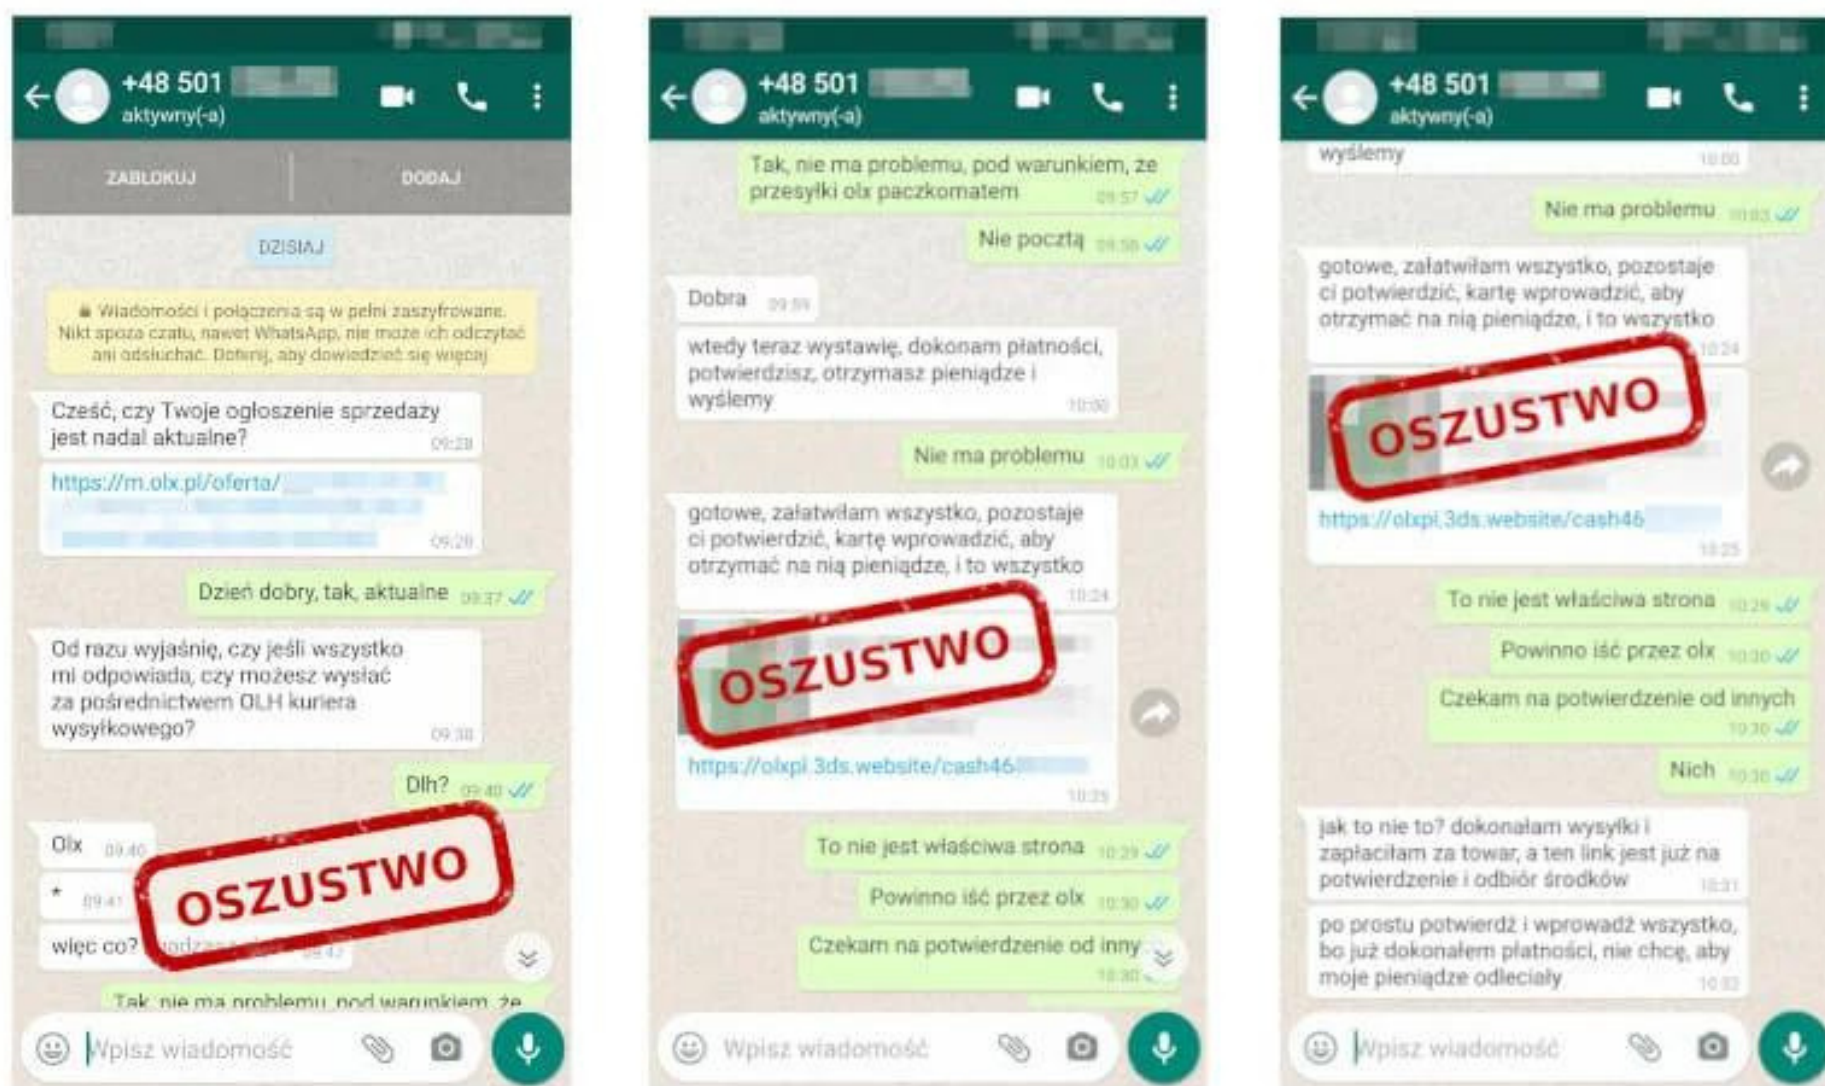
+48 501 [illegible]
aktywny(-a)

ZABLOKUJ

DODAJ

DZISIAJ

Wiadomości i połączenia są w pełni zaszyfrowane. Nikt spoza czatu, nawet WhatsApp, nie może ich odczytać ani odsłuchać. Dotknij, aby dowiedzieć się więcej.

Cześć, czy Twoje ogłoszenie sprzedaży jest nadal aktualne? 09:28

https://m.olx.pl/oferta/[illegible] 09:28

Dzień dobry, tak, aktualne 09:37

Od razu wyjaśnię, czy jeśli wszystko mi odpowiada, czy możesz wysłać za pośrednictwem OLH kuriera wysyłkowego? 09:38

Dlh? 09:40

Olx 09:40

* 09:41

więc co? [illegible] 09:42

OSZUSTWO

Tak, nie ma problemu, pod warunkiem, że

Wpisz wiadomość

+48 501 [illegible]
aktywny(-a)

Tak, nie ma problemu, pod warunkiem, że przesyłki olx paczkomatem 09:57

Nie pocztą 09:58

Dobra 09:59

wtedy teraz wystawię, dokonam płatności, potwierdzisz, otrzymasz pieniądze i wyślemy 10:00

Nie ma problemu 10:03

gotowe, załatwiłam wszystko, pozostaje ci potwierdzić, kartę wprowadzić, aby otrzymać na nią pieniądze, i to wszystko 10:24

OSZUSTWO

https://olxpl.3ds.website/cash46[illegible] 10:25

To nie jest właściwa strona 10:29

Powinno iść przez olx 10:30

Czekam na potwierdzenie od inny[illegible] 10:30

Wpisz wiadomość

+48 501 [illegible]
aktywny(-a)

wyślemy 10:00

Nie ma problemu 10:03

gotowe, załatwiłam wszystko, pozostaje ci potwierdzić, kartę wprowadzić, aby otrzymać na nią pieniądze, i to wszystko 10:24

OSZUSTWO

https://olxpl.3ds.website/cash46 10:25

To nie jest właściwa strona 10:29

Powinno iść przez olx 10:30

Czekam na potwierdzenie od innych 10:30

Nich 10:30

jak to nie to? dokonałam wysyłki i zapłaciłam za towar, a ten link jest już na potwierdzenie i odbiór środków 10:31

po prostu potwierdź i wprowadź wszystko, bo już dokonałem płatności, nie chcę, aby moje pieniądze odleciały 10:32

Wpisz wiadomość